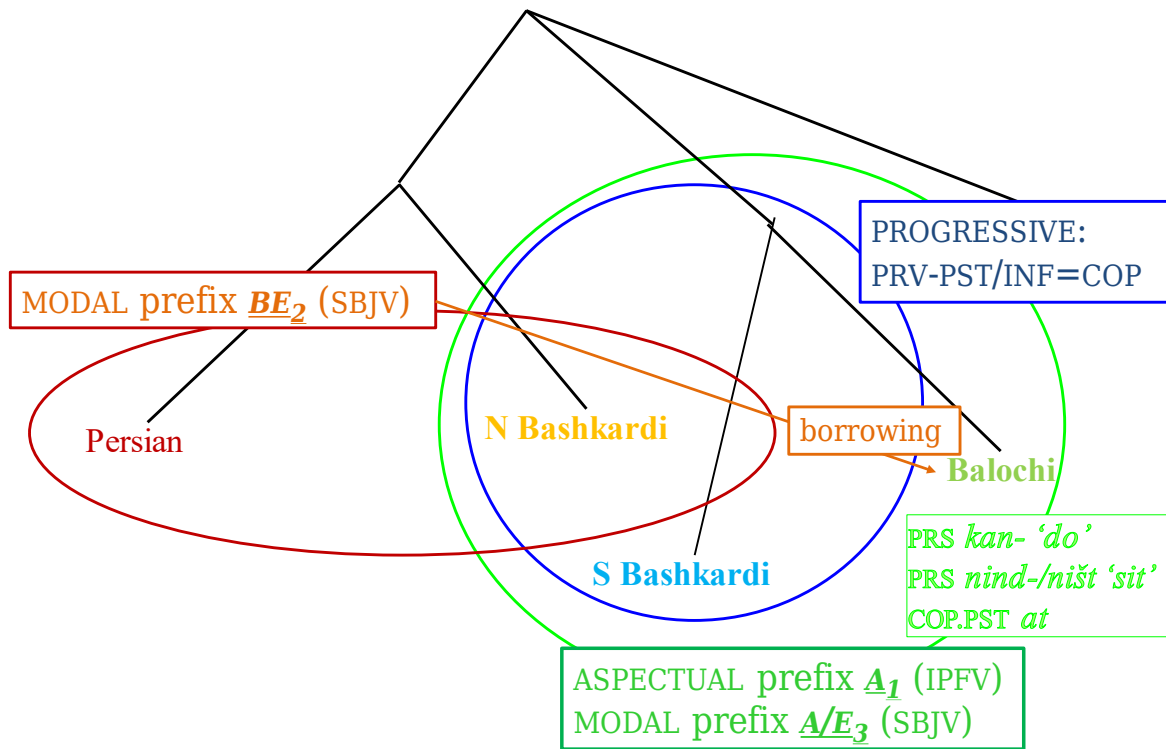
PROGRESSIVE:
PRV-PST/INF=COP

MODAL prefix $\underline{BE_2}$ (SBJV)

Persian

N Bashkardi

borrowing

Balochi

S Bashkardi

PRS *kan-* ‘do’
PRS *nind-/ništ* ‘sit’
COP.PST *at*

ASPECTUAL prefix $\underline{A_1}$ (IPFV)
MODAL prefix $\underline{A/E_3}$ (SBJV)